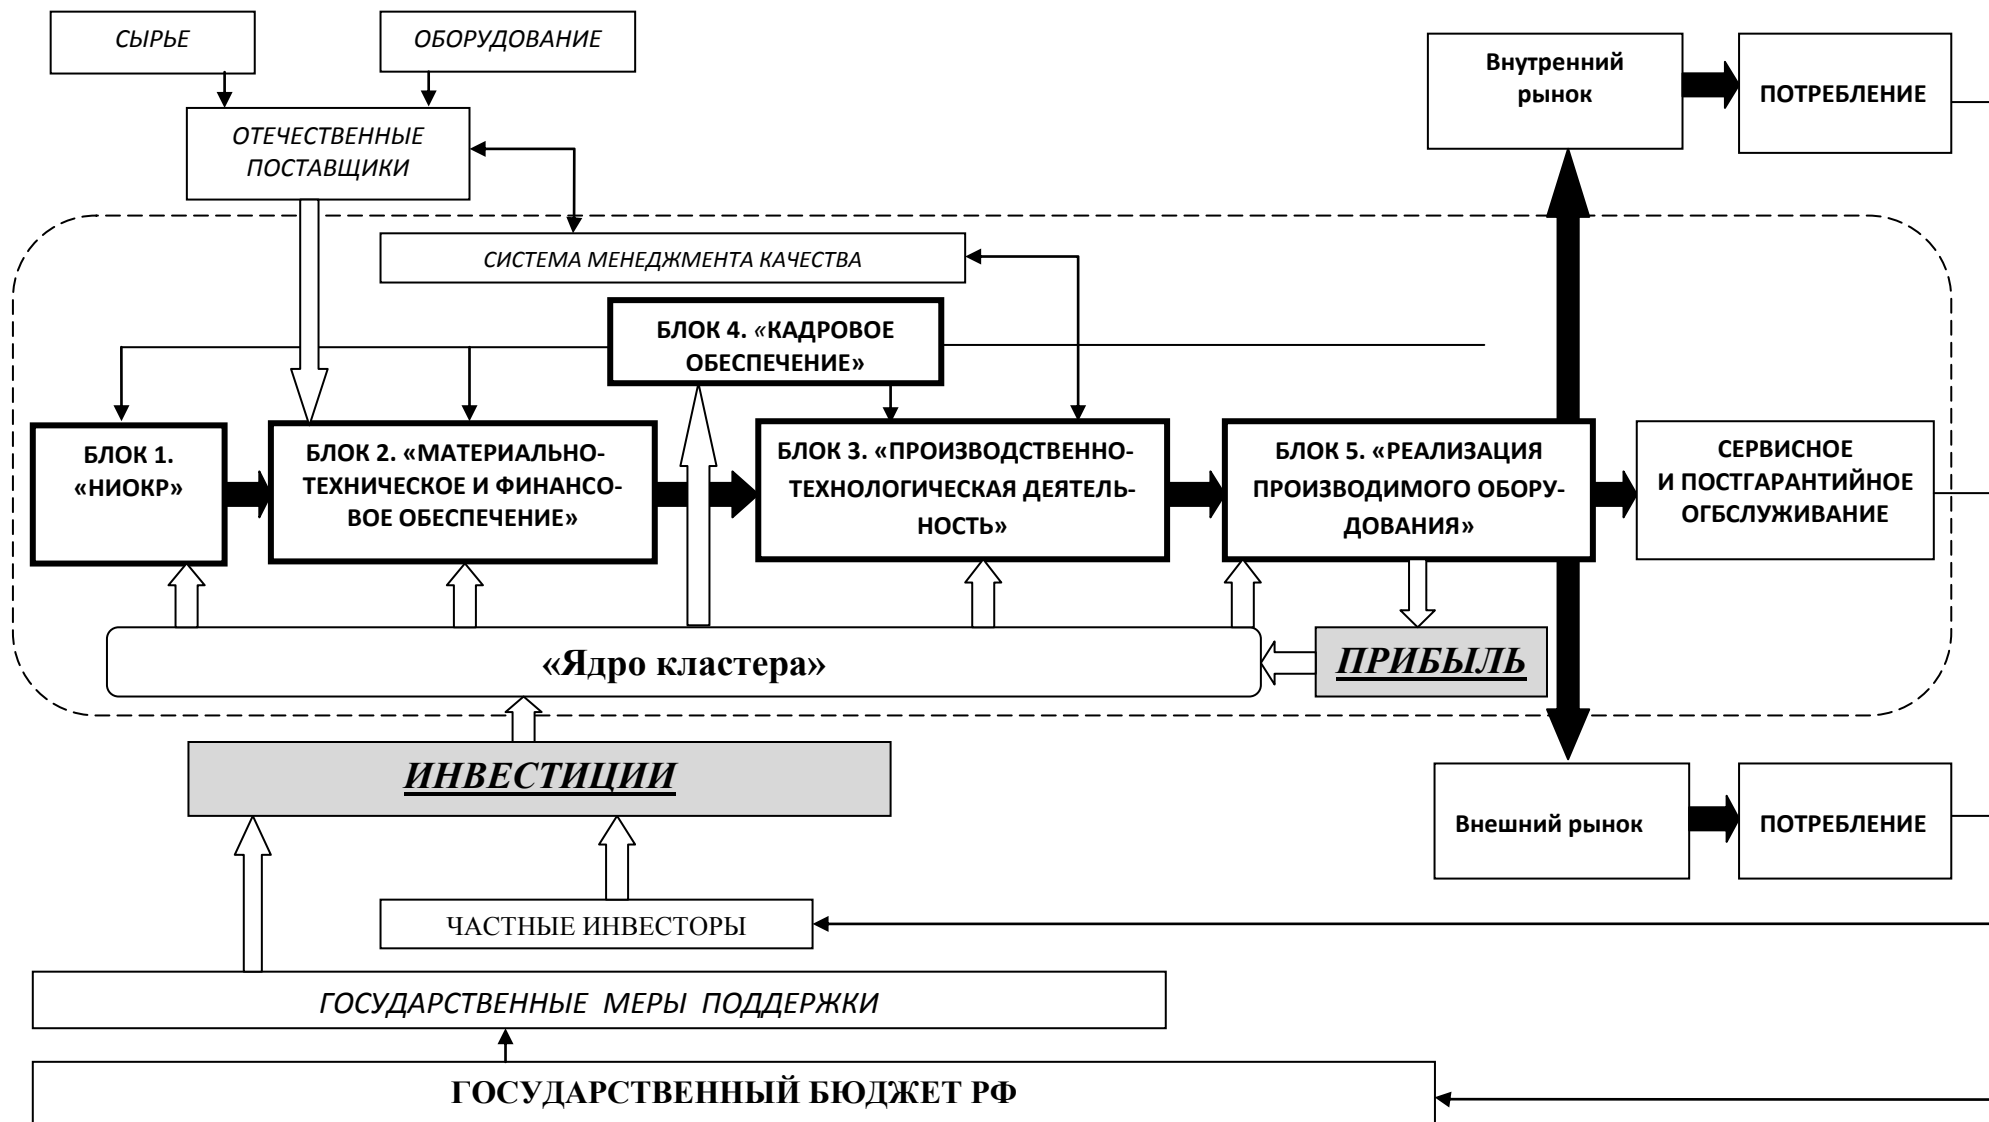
СЫРЬЕ

ОБОРУДОВАНИЕ

ОТЕЧЕСТВЕННЫЕ ПОСТАВЩИКИ

Внутренний рынок

ПОТРЕБЛЕНИЕ

СИСТЕМА МЕНЕДЖМЕНТА КАЧЕСТВА

БЛОК 4. «КАДРОВОЕ ОБЕСПЕЧЕНИЕ»

БЛОК 1. «НИОКР»

БЛОК 2. «МАТЕРИАЛЬНО-ТЕХНИЧЕСКОЕ И ФИНАНСОВОЕ ОБЕСПЕЧЕНИЕ»

БЛОК 3. «ПРОИЗВОДСТВЕННО-ТЕХНОЛОГИЧЕСКАЯ ДЕЯТЕЛЬНОСТЬ»

БЛОК 5. «РЕАЛИЗАЦИЯ ПРОИЗВОДИМОГО ОБОРУДОВАНИЯ»

СЕРВИСНОЕ И ПОСТГАРАНТИЙНОЕ ОГБСЛУЖИВАНИЕ

«Ядро кластера»

ПРИБЫЛЬ

ИНВЕСТИЦИИ

Внешний рынок

ПОТРЕБЛЕНИЕ

ЧАСТНЫЕ ИНВЕСТОРЫ

ГОСУДАРСТВЕННЫЕ МЕРЫ ПОДДЕРЖКИ

ГОСУДАРСТВЕННЫЙ БЮДЖЕТ РФ